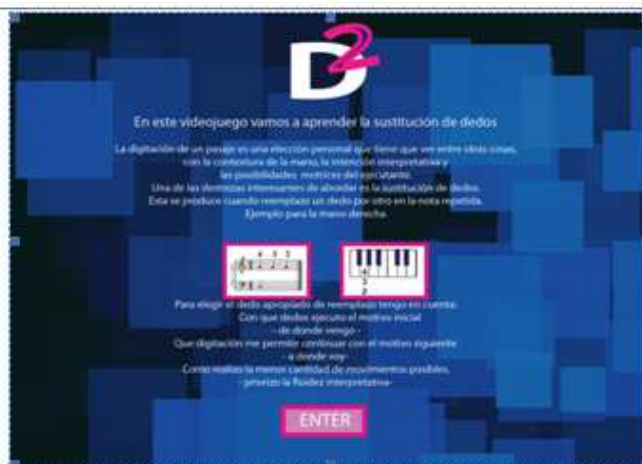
D2

En este videojuego vamos a aprender la sustitución de dedos

La digitación de un pasaje es una elección personal que tiene que ver entre otras cosas, con la contextura de la mano, la intención interpretativa y las posibilidades motrices del ejecutante. Una de las destrezas interesantes de abordar es la sustitución de dedos. Esta se produce cuando reemplazo un dedo por otro en la nota repetida. Ejemplo para la mano derecha.

4 3 2

Para elegir el dedo apropiado de reemplazo tengo en cuenta: Con que dedos ejecuto el motivo inicial - de donde vengo - Que digitación me permite continuar con el motivo siguiente - a donde voy- Como realizar la menor cantidad de movimientos posibles, - priorizo la fluidez interpretativa-

ENTER